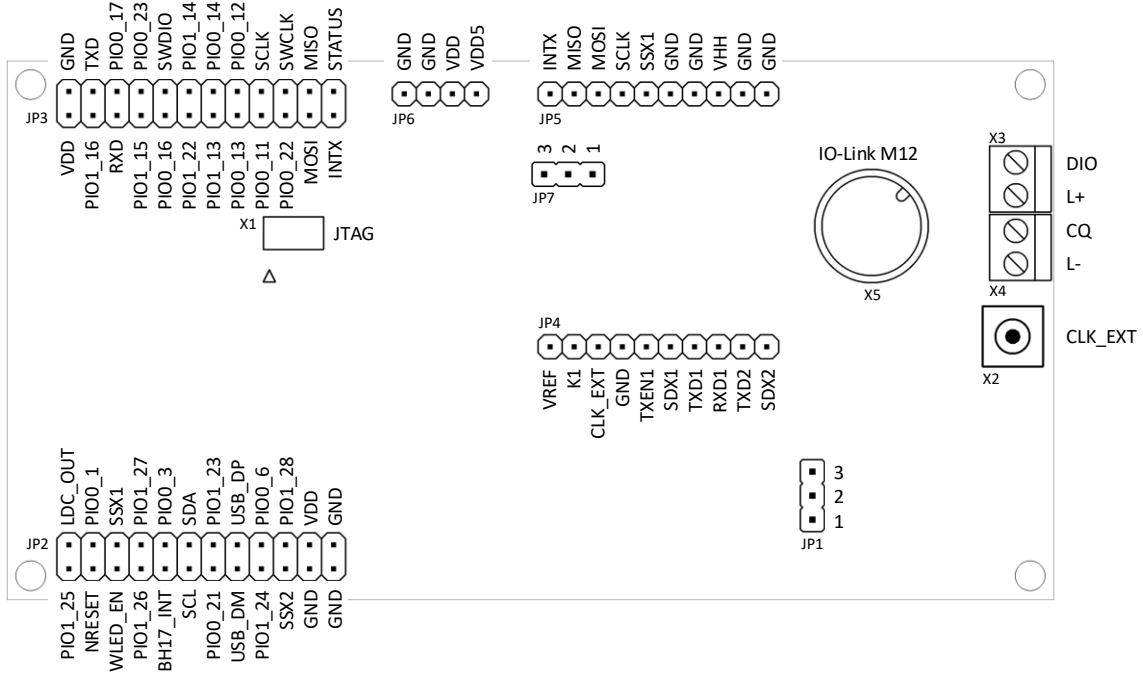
GND
TXD
PIO0_17
PIO0_23
SWDIO
PIO0_14
PIO0_12
SCLK
SWCLK
MISO
STATUS

JP3

VDD
PIO1_16
RXD
PIO1_15
PIO0_16
PIO1_22
PIO1_13
PIO0_13
PIO0_11
PIO0_22
MOSI
INTX

GND
GND
VDD
VDD5

JP6

INTX
MISO
MOSI
SCLK
SSX1
GND
GND
VHH
GND
GND

JP5

3 2 1

JP7

X1
JTAG

IO-Link M12

X5

X3
DIO
L+
CQ
L-
X4

CLK_EXT
X2

JP4

VREF
K1
CLK_EXT
GND
TXEN1
SDX1
TXD1
RXD1
TXD2
SDX2

3
2
1
JP1

LDC_OUT
PIO0_1
SSX1
PIO1_27
PIO0_3
SDA
PIO1_23
USB_DP
PIO0_6
PIO1_28
VDD
GND

JP2

PIO1_25
NRESET
WLED_EN
PIO1_26
BH17_INT
SCL
PIO0_21
USB_DM
PIO1_24
SSX2
GND
GND